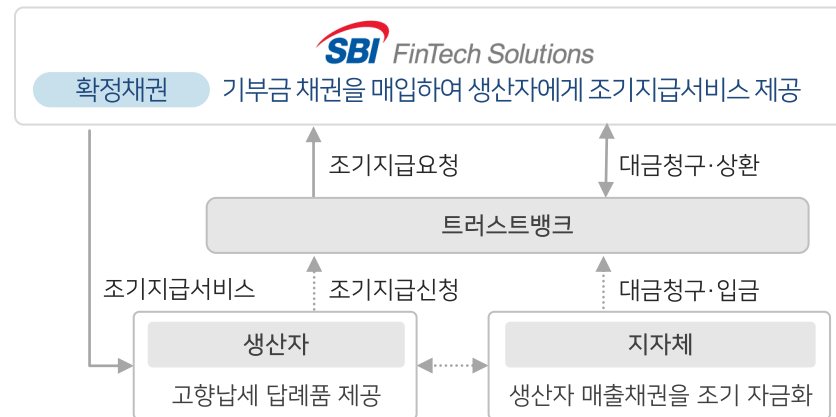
SBI FinTech Solutions

확정채권 기부금 채권을 매입하여 생산자에게 조기지급서비스 제공

조기지급요청

대금청구·상환

트러스트뱅크

조기지급서비스

조기지급신청

대금청구·입금

생산자

고향납세 답례품 제공

지자체

생산자 매출채권을 조기 자금화